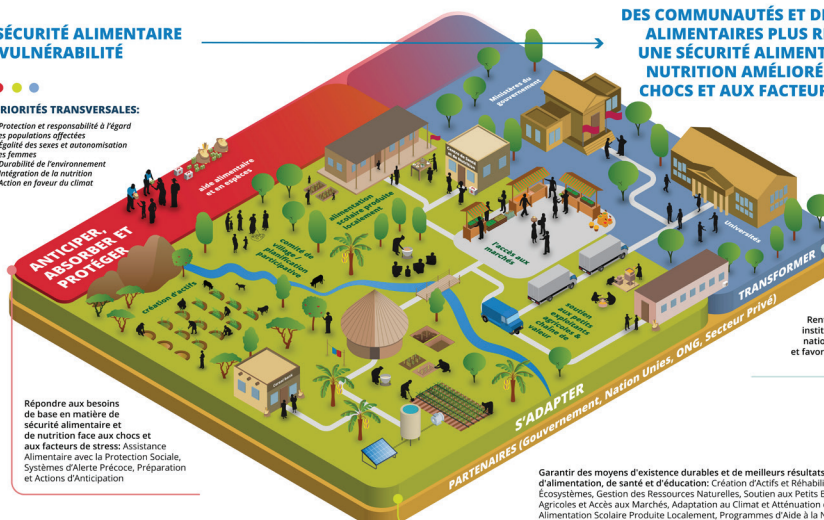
SÉCURITÉ ALIMENTAIRE
VULNÉRABILITÉ

DES COMMUNAUTÉS ET DE
ALIMENTAIRES PLUS R
UNE SÉCURITÉ ALIMENT
NUTRITION AMÉLIORÉ
CHOCS ET AUX FACTEUR

PRIORITÉS TRANSVERSALES:
Protection et responsabilité à l'égard des populations affectées
Égalité des sexes et autonomisation des femmes
Durabilité de l'environnement
Intégration de la nutrition
Action en faveur du climat

ANTICIPER, ABSORBER ET PROTÉGER

aide alimentaire et en espèces

alimentation scolaire produite localement

Ministères du gouvernement

Universités

comité de village / planification participative

création d'actifs

l'accès aux marchés

soutien aux petits exploitants & chaîne de valeur

TRANSFORMER

S'ADAPTER

PARTENAIRES (Gouvernement, Nation Unies, ONG, Secteur Privé)

Ren
instit
natio
et favor

Répondre aux besoins de base en matière de sécurité alimentaire et de nutrition face aux chocs et aux facteurs de stress: Assistance Alimentaire avec la Protection Sociale, Systèmes d'Alerte Précoce, Préparation et Actions d'Anticipation

Garantir des moyens d'existence durables et de meilleurs résultats d'alimentation, de santé et d'éducation: Création d'Actifs et Réhabili Écosystèmes, Gestion des Ressources Naturelles, Soutien aux Petits E Agricoles et Accès aux Marchés, Adaptation au Climat et Atténuation Alimentation Scolaire Produite Localement, Programmes d'Aide à la